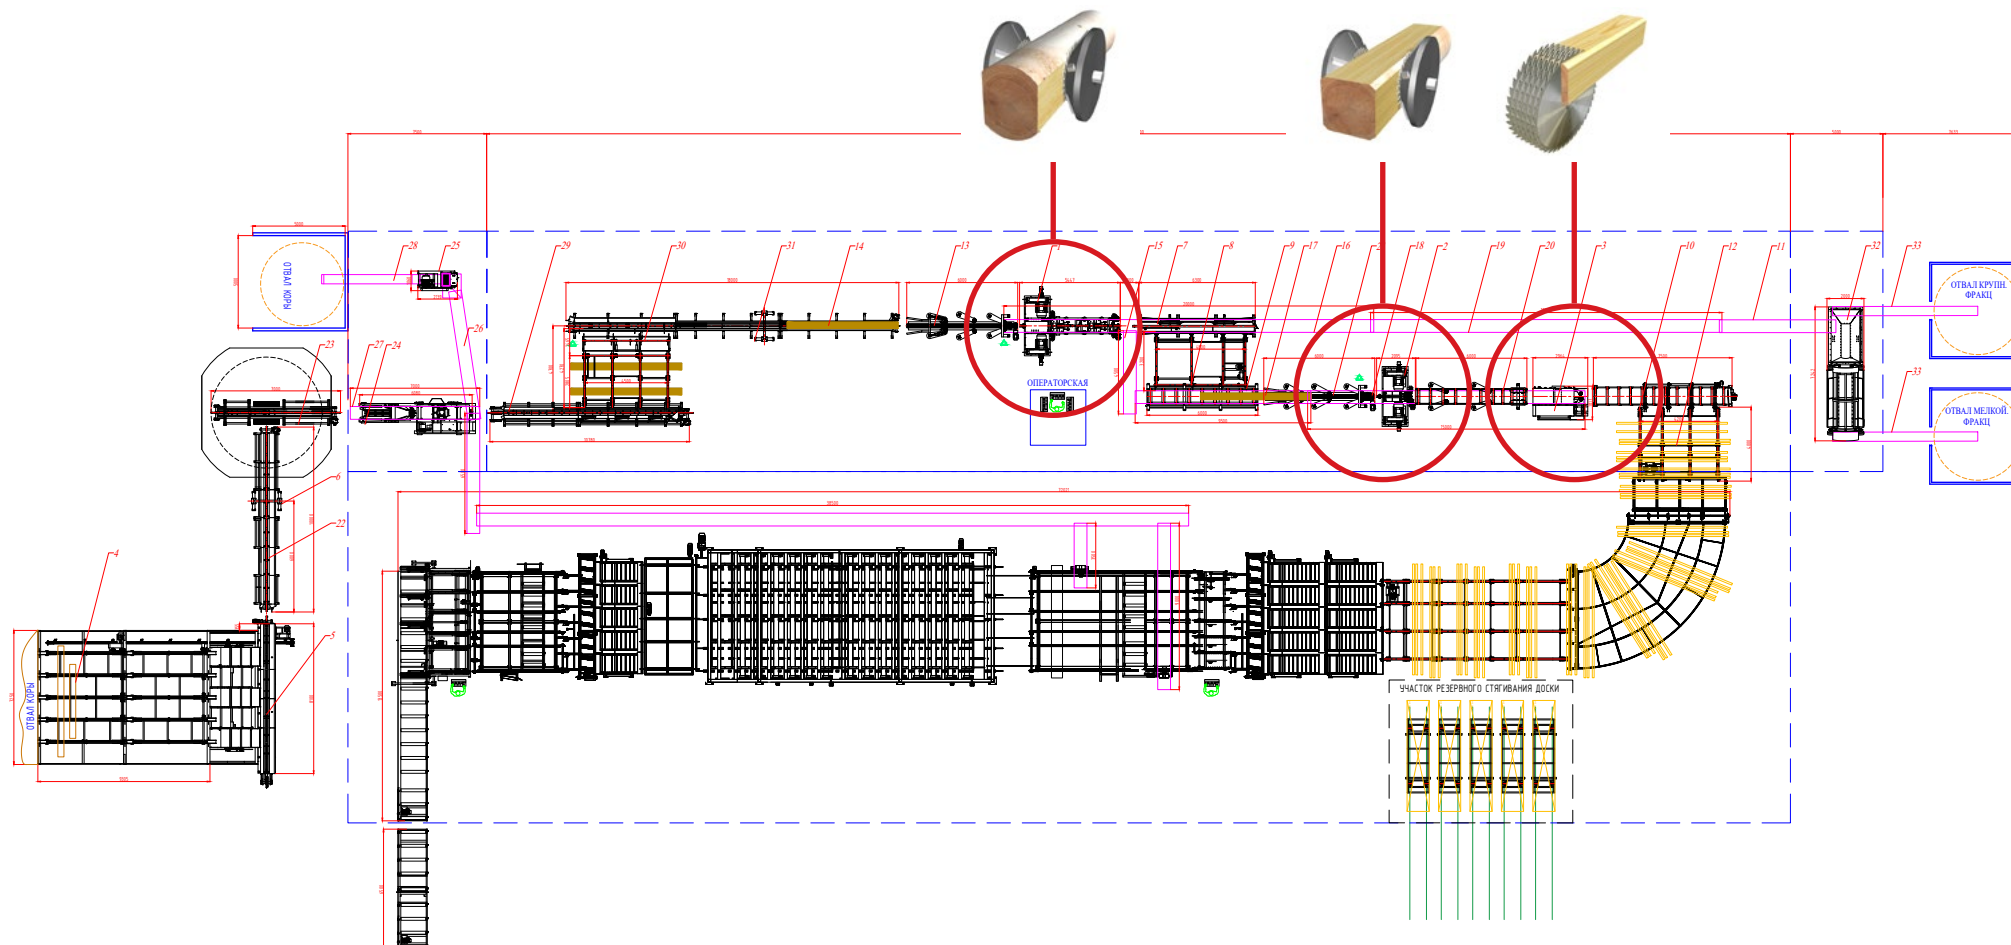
ОТВАЛ КОРЫ

28 25 29 30 31 14 13 1 15 7 8 9 17 16 5 18 2 19 20 3 10 12 11 32 33

ОТВАЛ КРУПН. ФРАКЦ.

ОТВАЛ МЕЛКОЙ. ФРАКЦ.

33

26

23

27 24

ОПЕРАТОРСКАЯ

6

22

4

5

ОТВАЛ КОРЫ

УЧАСТОК РЕЗЕРВНОГО СТЯГИВАНИЯ ДОСКИ